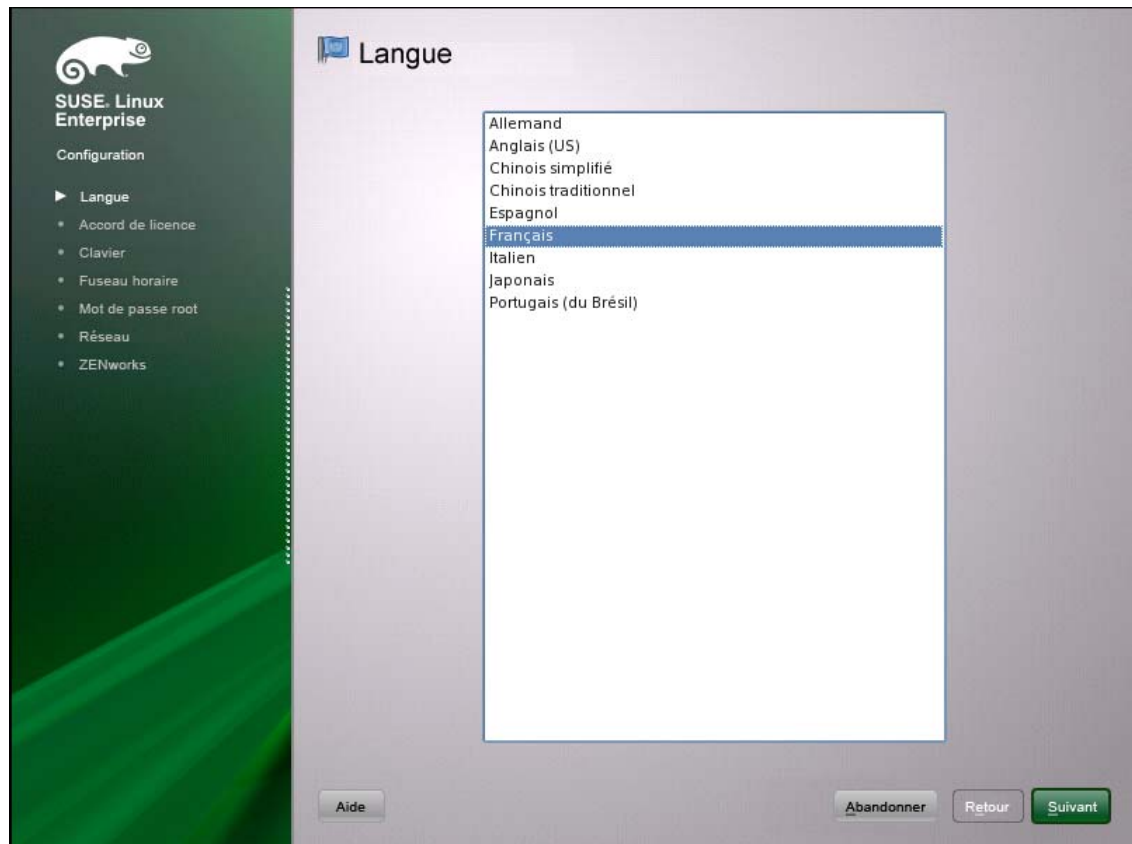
SUSE. Linux Enterprise

Configuration

Langue
Accord de licence
Clavier
Fuseau horaire
Mot de passe root
Réseau
ZENworks

Langue

Allemand
Anglais (US)
Chinois simplifié
Chinois traditionnel
Espagnol
Français
Italien
Japonais
Portugais (du Brésil)

Aide

Abandonner

Retour

Suivant